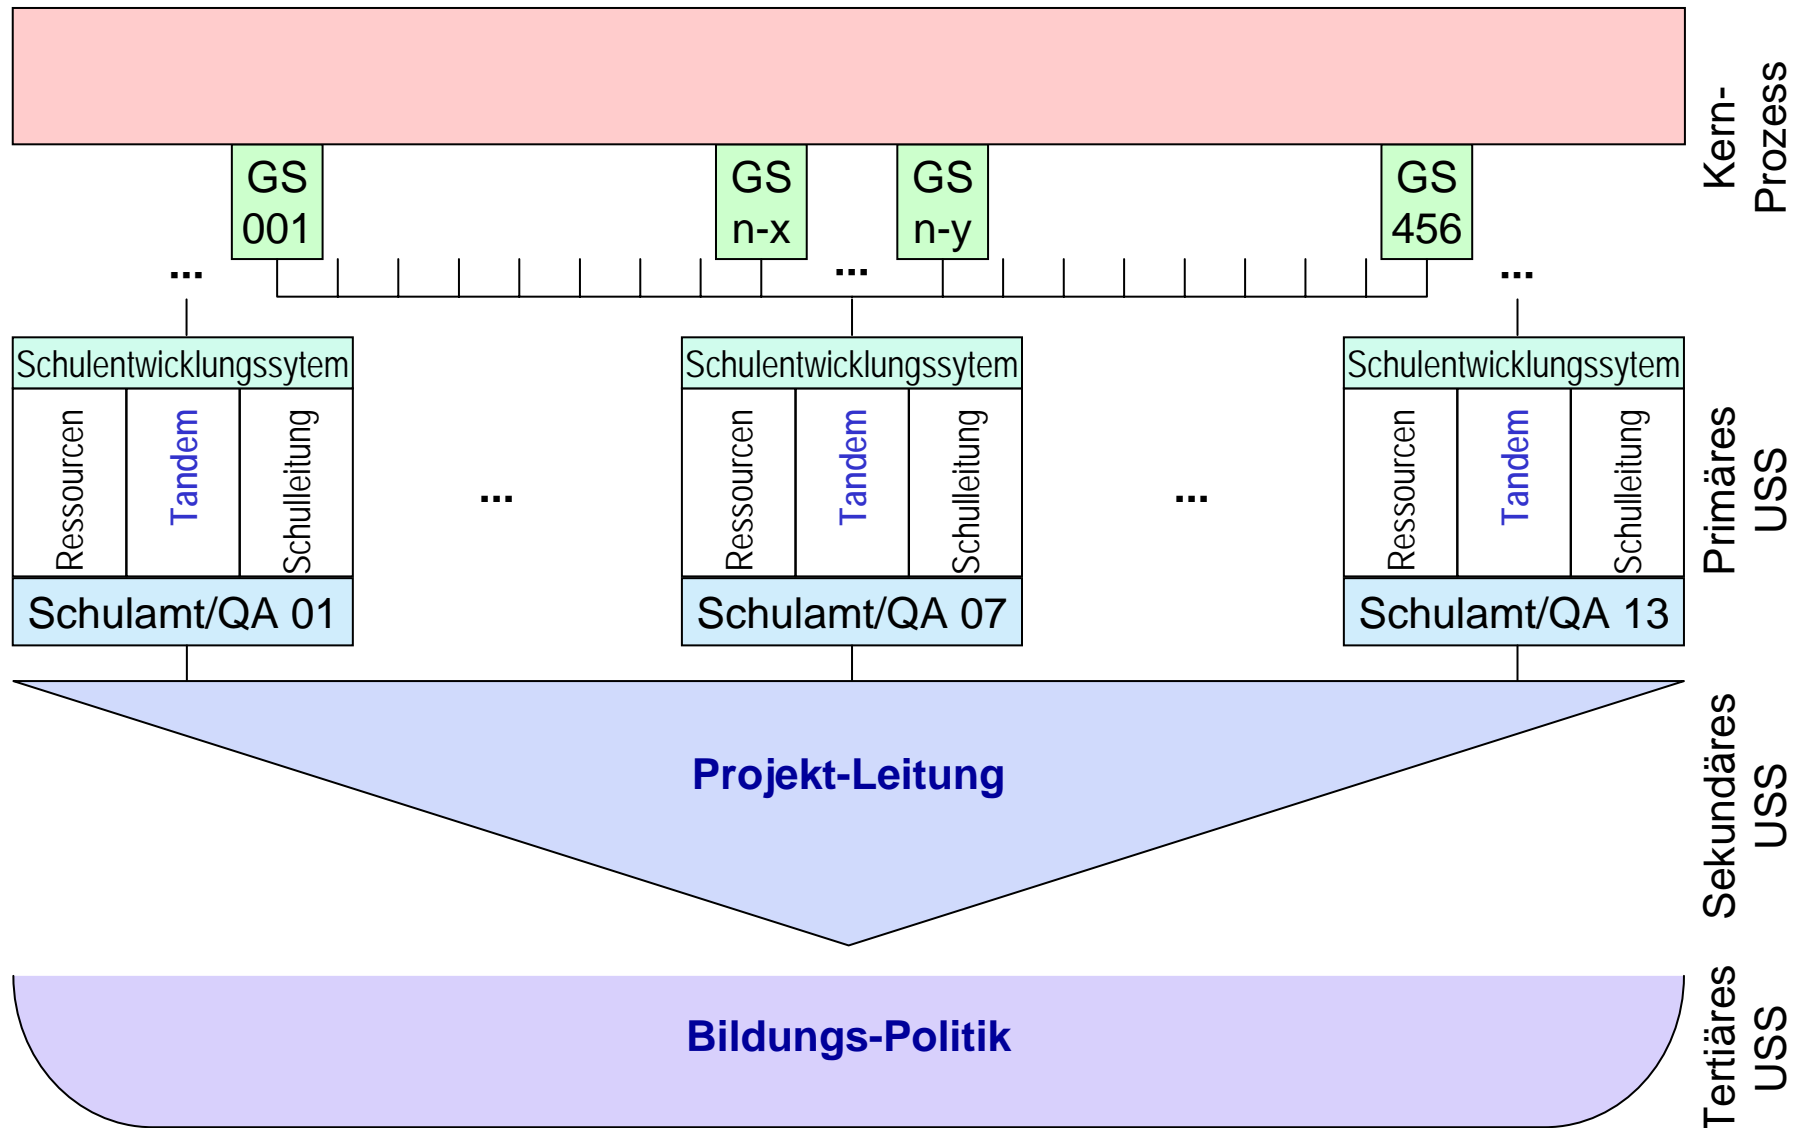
Kern-Prozess

GS 001
GS n-x
GS n-y
GS 456

...
...
...

Schulentwicklungssytem
Ressourcen
Tandem
Schulleitung
Schulamt/QA 01

...

Schulentwicklungssytem
Ressourcen
Tandem
Schulleitung
Schulamt/QA 07

...

Schulentwicklungssytem
Ressourcen
Tandem
Schulleitung
Schulamt/QA 13

Primäres USS

Projekt-Leitung

Sekundäres USS

Bildungs-Politik

Tertiäres USS